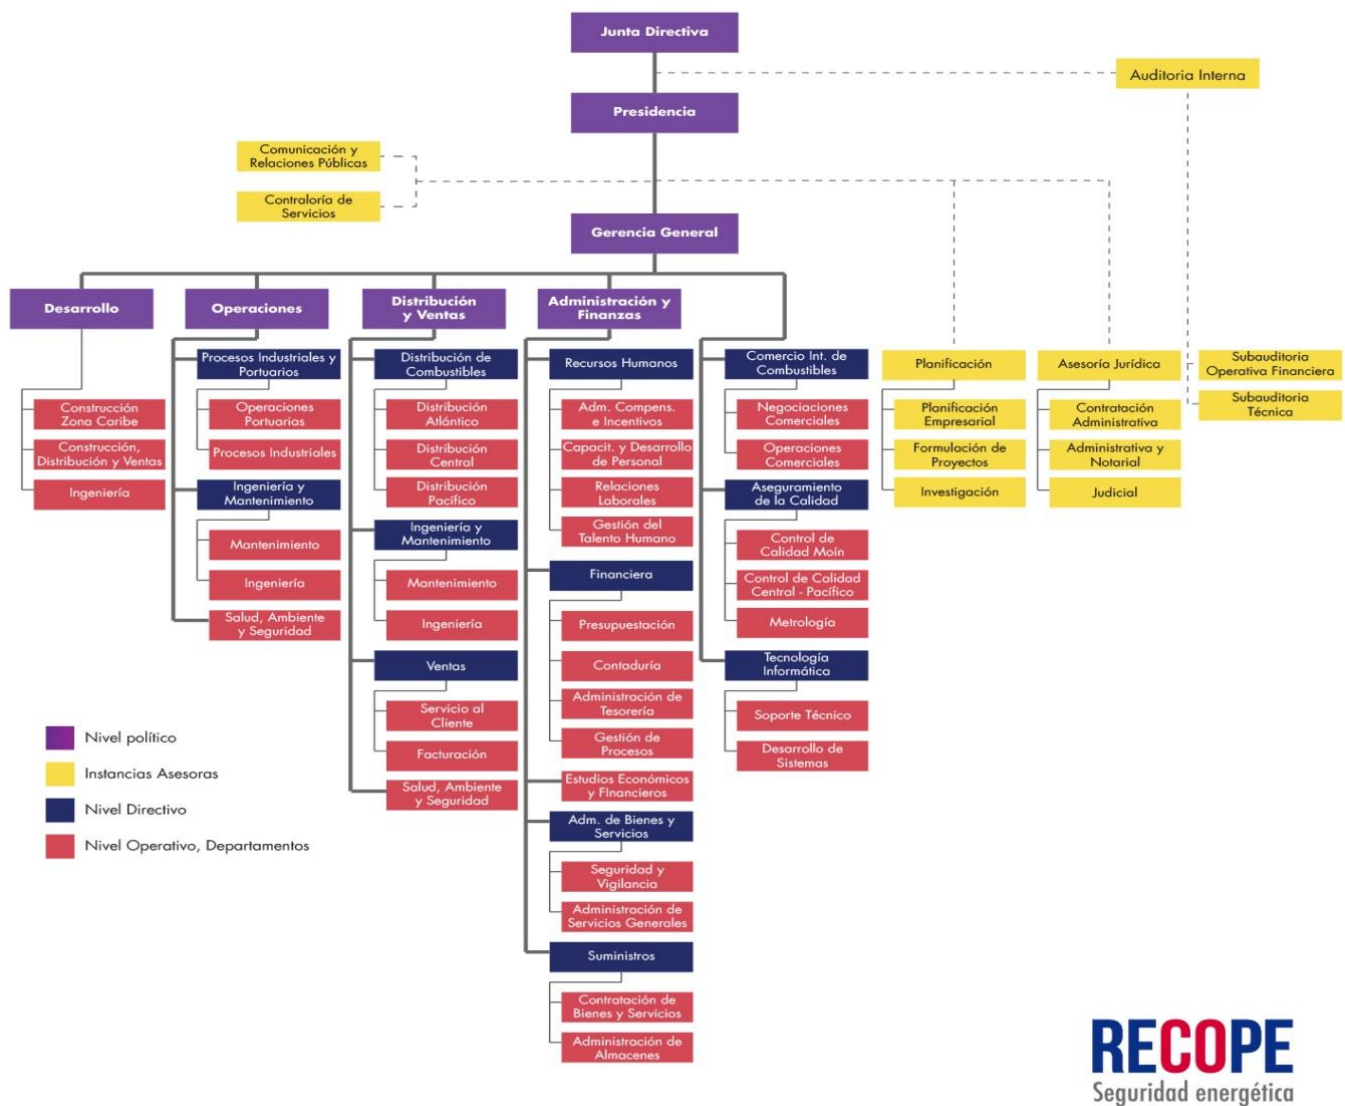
Junta Directiva

Auditoria Interna

Presidencia

Comunicación y Relaciones Públicas

Contraloría de Servicios

Gerencia General

Desarrollo

Construcción Zona Caribe

Construcción, Distribución y Ventas

Ingeniería

Operaciones

Procesos Industriales y Portuarios

Operaciones Portuarias

Procesos Industriales

Ingeniería y Mantenimiento

Mantenimiento

Ingeniería

Salud, Ambiente y Seguridad

Distribución y Ventas

Distribución de Combustibles

Distribución Atlántico

Distribución Central

Distribución Pacífico

Ingeniería y Mantenimiento

Mantenimiento

Ingeniería

Ventas

Servicio al Cliente

Facturación

Salud, Ambiente y Seguridad

Administración y Finanzas

Recursos Humanos

Adm. Compens. e Incentivos

Capacit. y Desarrollo de Personal

Relaciones Laborales

Gestión del Talento Humano

Financiera

Presupuestación

Contaduría

Administración de Tesorería

Gestión de Procesos

Estudios Económicos y Financieros

Adm. de Bienes y Servicios

Seguridad y Vigilancia

Administración de Servicios Generales

Suministros

Contratación de Bienes y Servicios

Administración de Almacenes

Comercio Int. de Combustibles

Negociaciones Comerciales

Operaciones Comerciales

Aseguramiento de la Calidad

Control de Calidad Moín

Control de Calidad Central - Pacífico

Metrología

Tecnología Informática

Soporte Técnico

Desarrollo de Sistemas

Planificación

Planificación Empresarial

Formulación de Proyectos

Investigación

Asesoría Jurídica

Contratación Administrativa

Administrativa y Notarial

Judicial

Subauditoria Operativa Financiera

Subauditoria Técnica

Nivel político

Instancias Asesoras

Nivel Directivo

Nivel Operativo, Departamentos

RECOPE
Seguridad energética